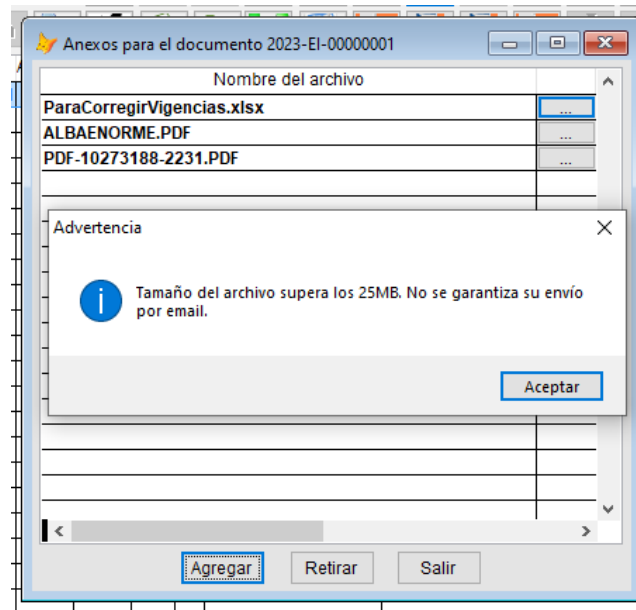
Anexos para el documento 2023-EI-00000001

| Nombre del archivo | |
|---|---|
| ParaCorregirVigencias.xlsx | ... |
| ALBAENORME.PDF | ... |
| PDF-10273188-2231.PDF | ... |

Advertencia

Tamaño del archivo supera los 25MB. No se garantiza su envío por email.

Aceptar

Agregar Retirar Salir